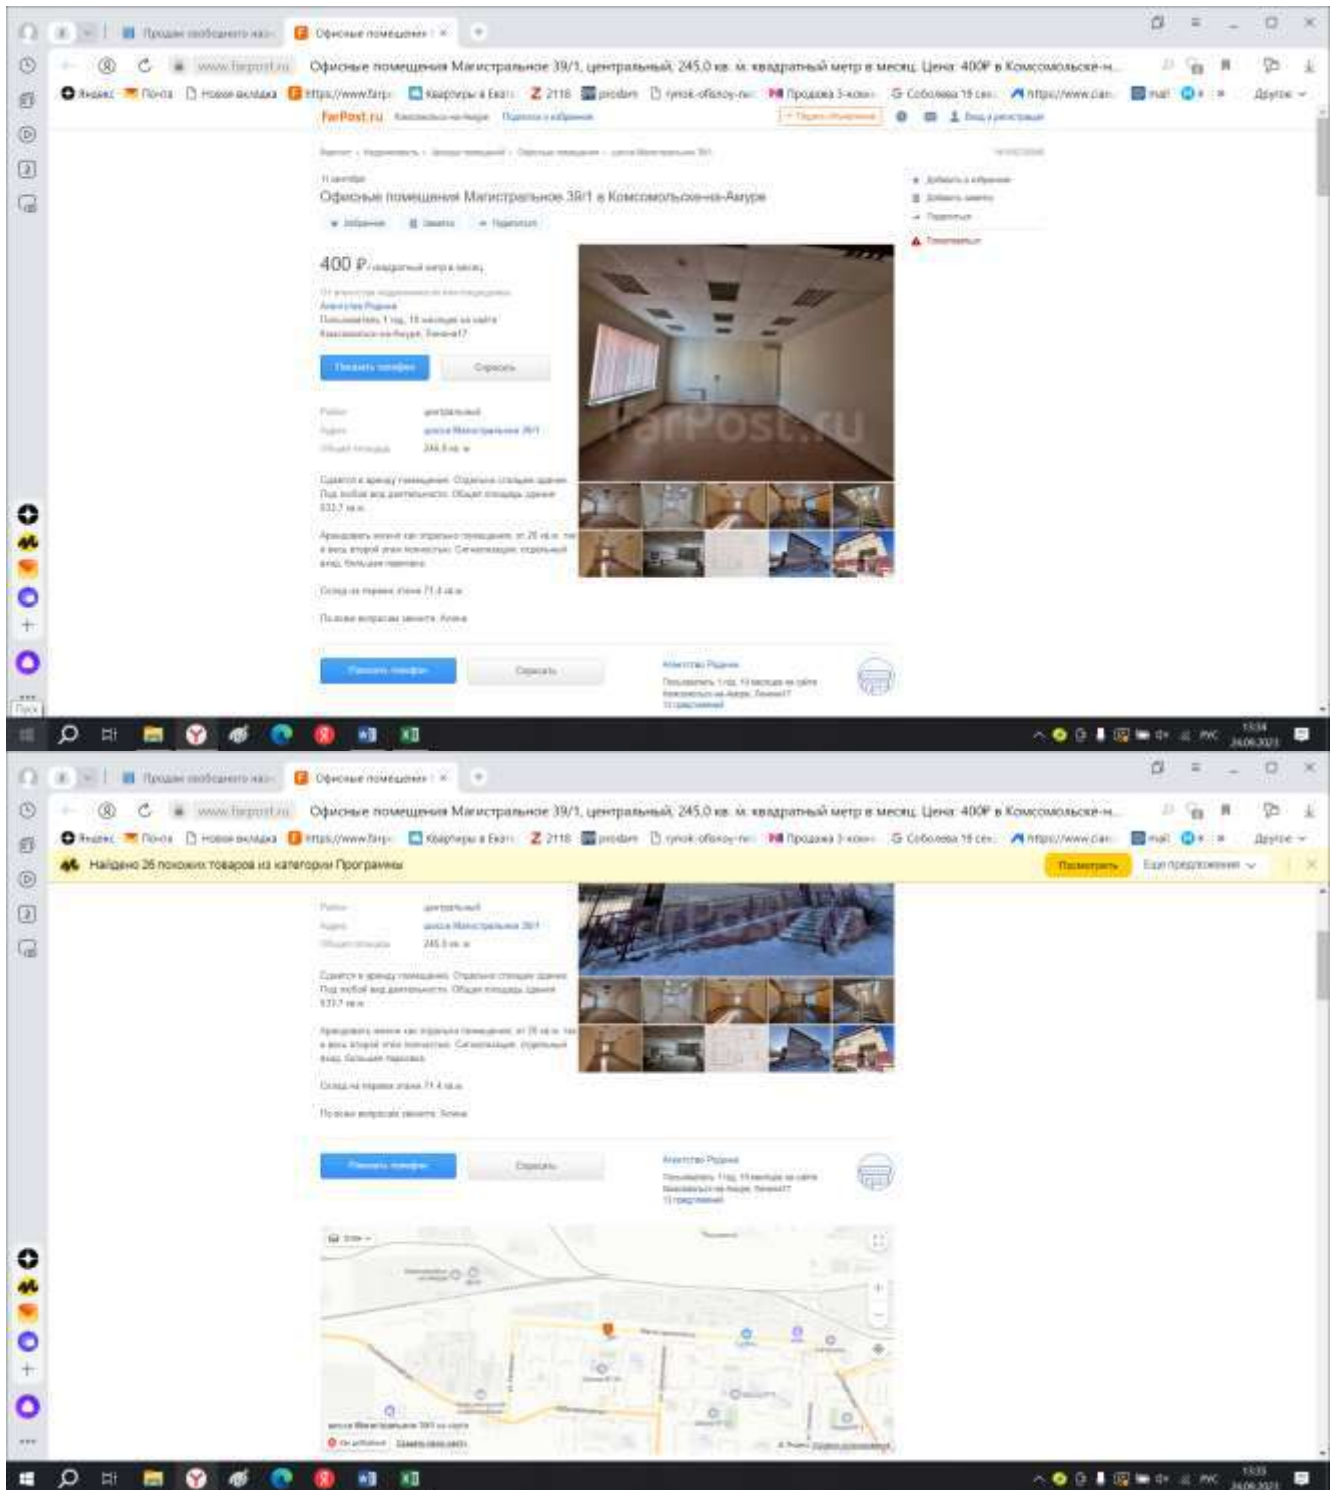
Продажа свободного наз
Офисные помещения
www.farpost.ru
Офисные помещения Магистральное 39/1, центральный, 245,0 кв. м. квадратный метр в месяц. Цена: 400₽ в Комсомольске-н...
Яндекс Почта Новая вкладка https://www.farp Квартиры в Екат 2118 prodam rynok-ofisnoy-n Продажа 3-комн Соболева 18 сек https://www.dan mail Другое
FarPost.ru
Офисные помещения Магистральное 39/1 в Комсомольске-на-Амуре
400 ₽ квадратный метр в месяц
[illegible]
FarPost.ru
Пуск
РУС
24.06.2023

Продажа свободного наз
Офисные помещения
www.farpost.ru
Офисные помещения Магистральное 39/1, центральный, 245,0 кв. м. квадратный метр в месяц. Цена: 400₽ в Комсомольске-н...
Яндекс Почта Новая вкладка https://www.farp Квартиры в Екат 2118 prodam rynok-ofisnoy-n Продажа 3-комн Соболева 18 сек https://www.dan mail Другое
Найдено 26 похожих товаров из категории Программы
Посмотреть
Еще предложения
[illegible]
РУС
24.06.2023